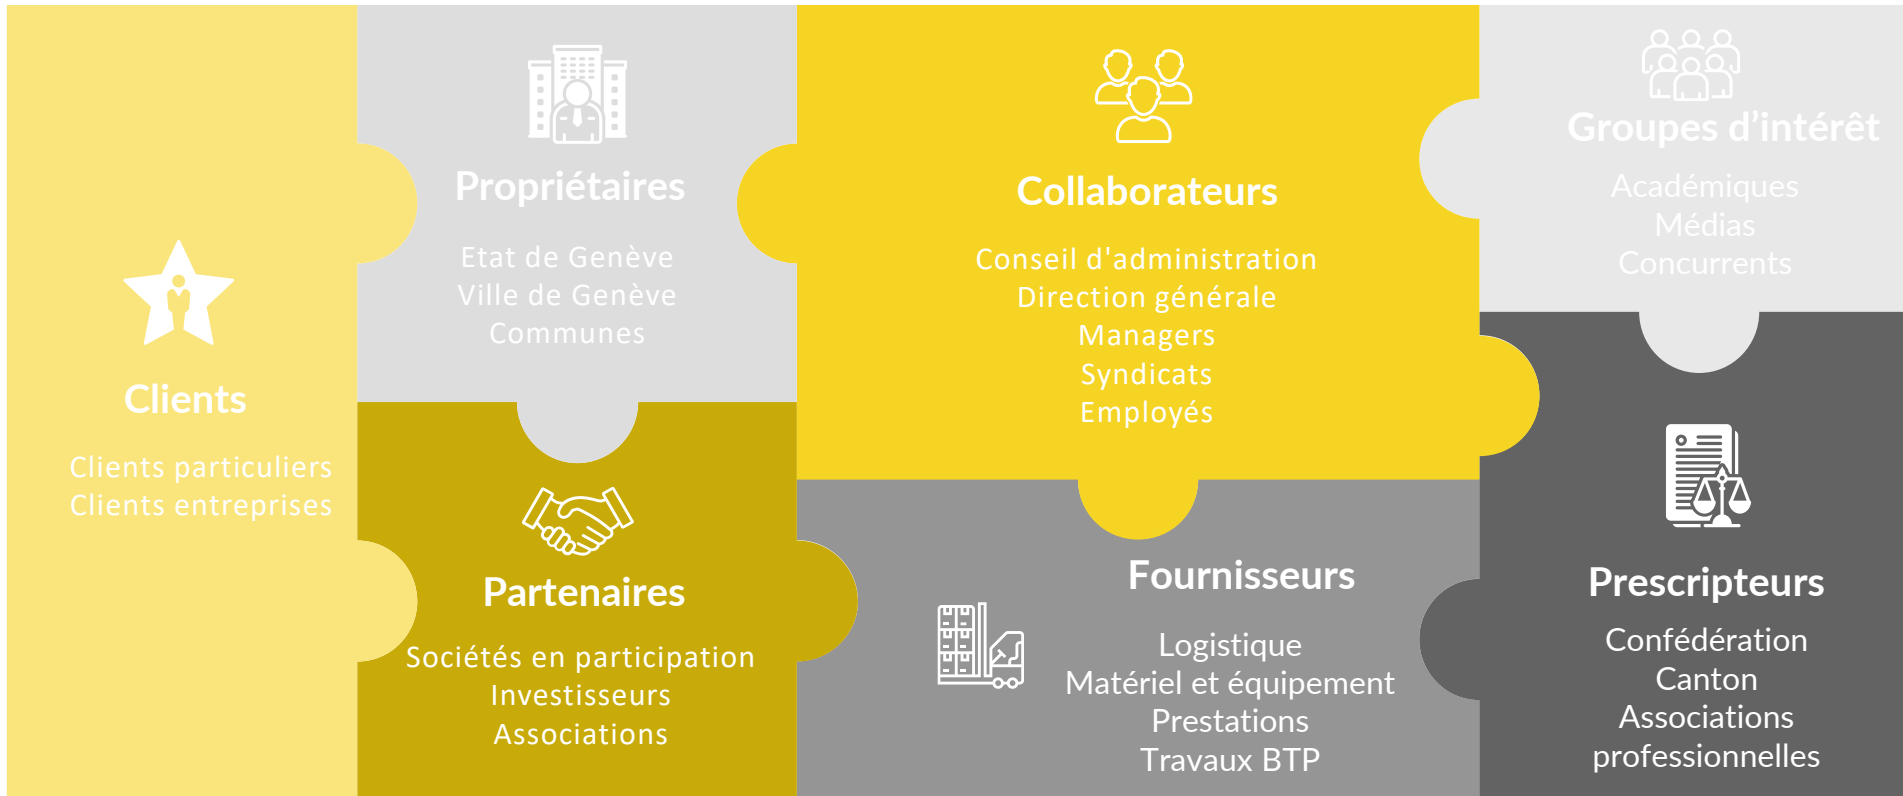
Propriétaires

Etat de Genève
Ville de Genève
Communes

Collaborateurs

Conseil d'administration
Direction générale
Managers
Syndicats
Employés

Groupes d'intérêt

Académiques
Médias
Concurrents

Clients

Clients particuliers
Clients entreprises

Partenaires

Sociétés en participation
Investisseurs
Associations

Fournisseurs

Logistique
Matériel et équipement
Prestations
Travaux BTP

Prescripteurs

Confédération
Canton
Associations professionnelles